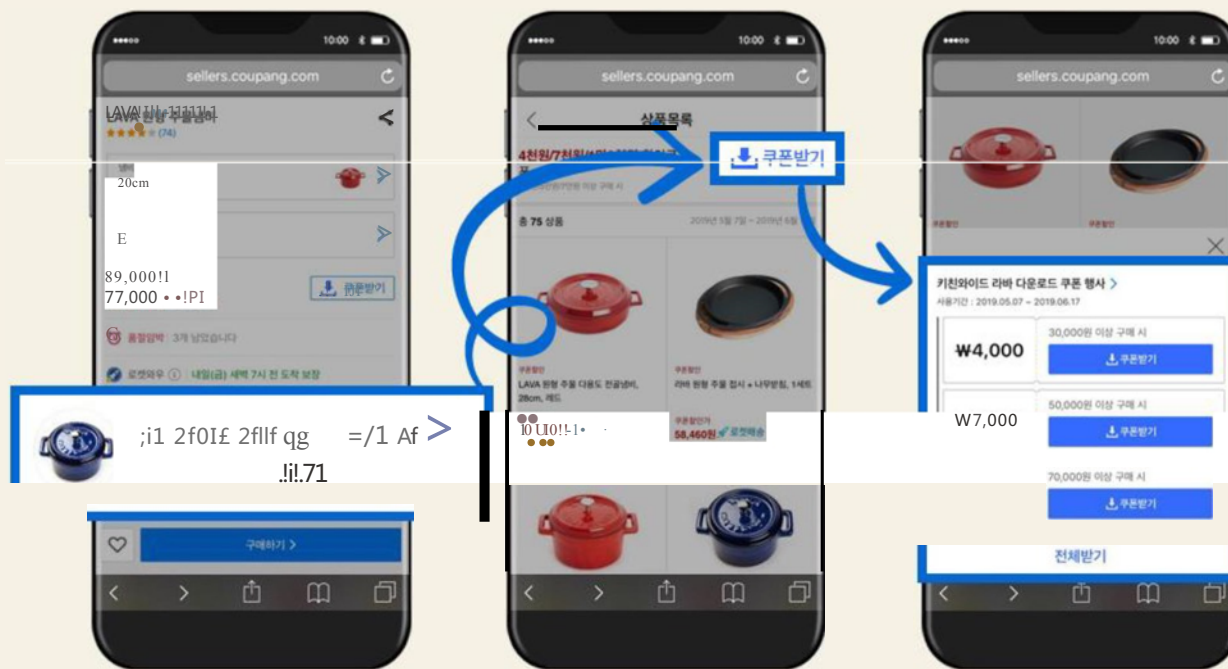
10:00
sellers.coupang.com
LAVA 원형 주물냄비
(74)
20cm
E
89,000!l
77,000 • •!PI
쿠폰받기
품절임박 3개 남았습니다
로켓와우 내일(금) 새벽 7시 전 도착 보장
;i1 2f0I£ 2fllf qg =/1 Af >
.!i!.71
구매하기 >

10:00
sellers.coupang.com
상품목록
4천원/7천원
쿠폰받기
총 75 상품
2019년 5월 7일 ~ 2019년 6월
쿠폰할인
LAVA 원형 주물 다용도 전골냄비, 28cm, 레드
쿠폰할인
라바 원형 주물 접시 + 나무받침, 1세트
쿠폰할인가
58,460원 로켓배송

10:00
sellers.coupang.com
쿠폰할인
쿠폰할인
키친와이드 라바 다운로드 쿠폰 행사 >
사용기간 : 2019.05.07 ~ 2019.06.17
₩4,000
30,000원 이상 구매 시
쿠폰받기
W7,000
50,000원 이상 구매 시
쿠폰받기
70,000원 이상 구매 시
쿠폰받기
전체받기